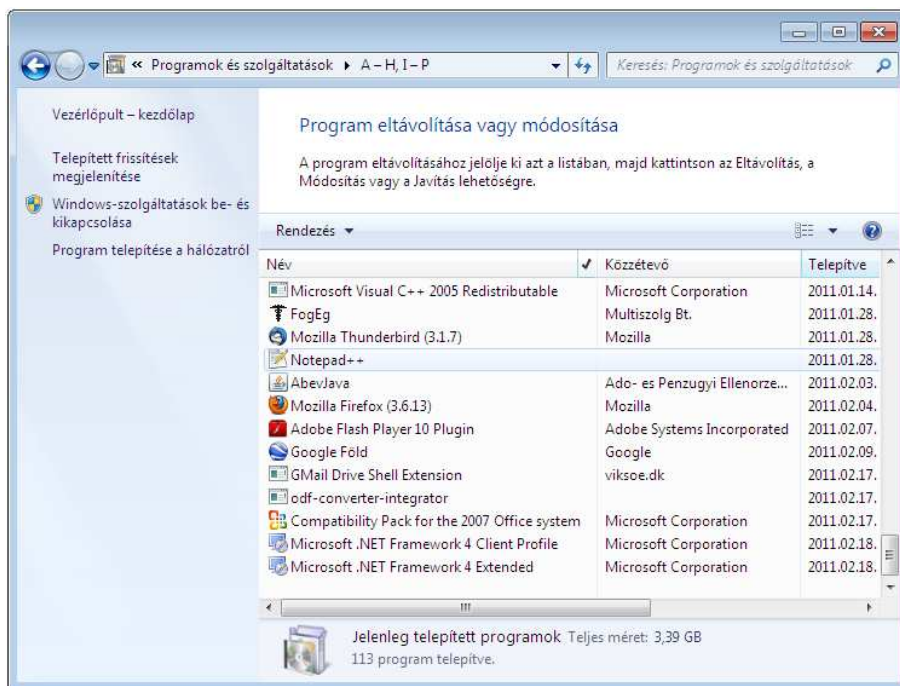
« Programok és szolgáltatások ▸ A – H, I – P

Keresés: Programok és szolgáltatások

Vezérlőpult – kezdőlap

Telepített frissítések megjelenítése

Windows-szolgáltatások be- és kikapcsolása

Program telepítése a hálózatról

Program eltávolítása vagy módosítása

A program eltávolításához jelölje ki azt a listában, majd kattintson az Eltávolítás, a Módosítás vagy a Javítás lehetőségre.

Rendezés ▾

| Név | Közzétevő | Telepítve |
|---|---|---|
| Microsoft Visual C++ 2005 Redistributable | Microsoft Corporation | 2011.01.14. |
| FogEg | Multiszolg Bt. | 2011.01.28. |
| Mozilla Thunderbird (3.1.7) | Mozilla | 2011.01.28. |
| Notepad++ | | 2011.01.28. |
| AbevJava | Ado- es Penzugyi Ellenorze... | 2011.02.03. |
| Mozilla Firefox (3.6.13) | Mozilla | 2011.02.04. |
| Adobe Flash Player 10 Plugin | Adobe Systems Incorporated | 2011.02.07. |
| Google Föld | Google | 2011.02.09. |
| GMail Drive Shell Extension | viksoe.dk | 2011.02.17. |
| odf-converter-integrator | | 2011.02.17. |
| Compatibility Pack for the 2007 Office system | Microsoft Corporation | 2011.02.17. |
| Microsoft .NET Framework 4 Client Profile | Microsoft Corporation | 2011.02.18. |
| Microsoft .NET Framework 4 Extended | Microsoft Corporation | 2011.02.18. |

Jelenleg telepített programok Teljes méret: 3,39 GB
113 program telepítve.